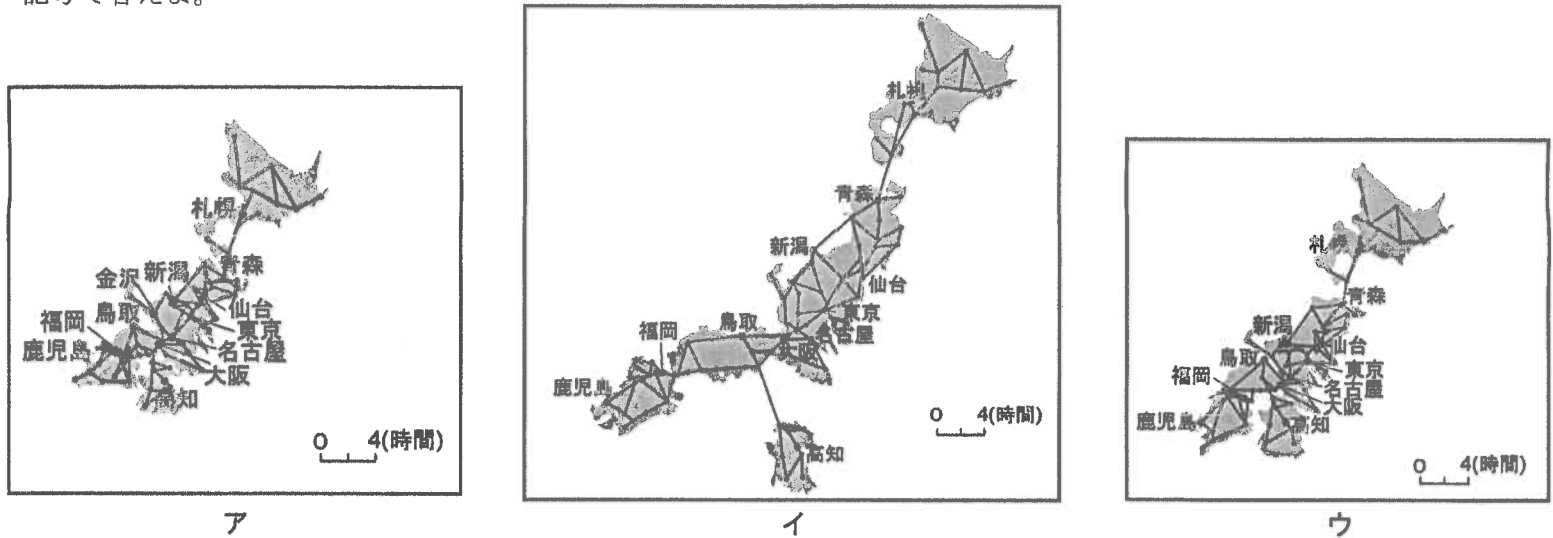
記号で答えよ。

札幌
金沢
新潟
青森
福岡
鳥取
仙台
東京
鹿児島
名古屋
大阪
高知
0 4(時間)
ア

札幌
青森
新潟
仙台
東京
福岡
鳥取
名古屋
大阪
鹿児島
高知
0 4(時間)
イ

札幌
青森
新潟
鳥取
仙台
福岡
東京
名古屋
大阪
鹿児島
高知
0 4(時間)
ウ